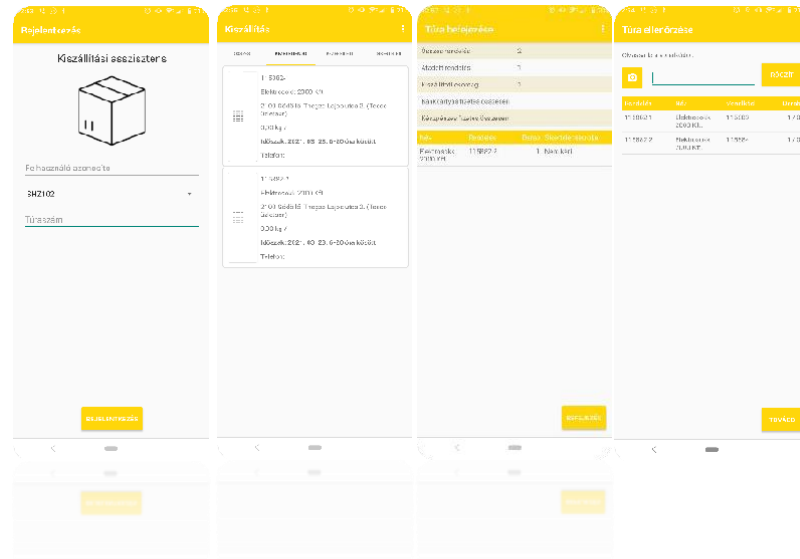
Bejelentkezés

Kiszállítási asszisztens

Felhasználó azonosító

SHZ102

Túraszám

BEJELENTKEZÉS

Kiszállítás

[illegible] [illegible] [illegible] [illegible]

118062

Elektronikus: 2360 Ft

2100 Gödöllő Tregez Lajos utca 2. (Tesco Interspar)

0,10 kg ?

Időszak: 2021. 05. 25. 8-20 óra között

Telefon:

118061

Elektronikus: 2360 Ft

2100 Gödöllő Tregez Lajos utca 2. (Tesco Interspar)

0,00 kg ?

Időszak: 2021. 05. 25. 8-20 óra között

Telefon:

Túra befejezése

Összes rendelés 2

Átadott rendelés 1

Kiszállítási összeg 1

Bankkártyás fizetés összesen

Készpénzes fizetés összesen

Info Rendelés Darab Státusz kiadás

Elektronikus 2360 Ft 118062 1 Kiszállítva

BEFEJEZÉS

Túra ellenőrzése

Olvasson be egy csomagot

RÖGZÍT

Rendelés Info Csomagok Darab

118062-1 Elektronikus 2360 Ft 118063 1 / 0

118062-2 Elektronikus 2360 Ft 118062 1 / 0

TOVÁBB